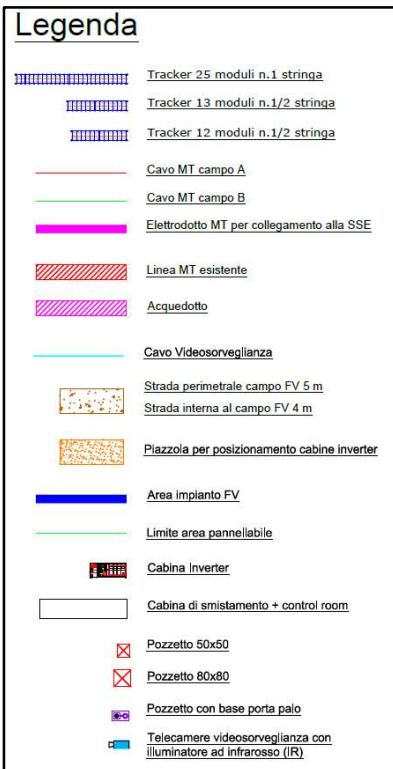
Legenda

Tracker 25 moduli n.1 stringa

Tracker 13 moduli n.1/2 stringa

Tracker 12 moduli n.1/2 stringa

Cavo MT campo A

Cavo MT campo B

Elettrodotto MT per collegamento alla SSE

Linea MT esistente

Acquedotto

Cavo Videosorveglianza

Strada perimetrale campo FV 5 m
Strada interna al campo FV 4 m

Piazzola per posizionamento cabine inverter

Area impianto FV

Limite area pannellabile

Cabina Inverter

Cabina di smistamento + control room

Pozzetto 50x50

Pozzetto 80x80

Pozzetto con base porta palo

Telecamere videosorveglianza con illuminatore ad infrarosso (IR)